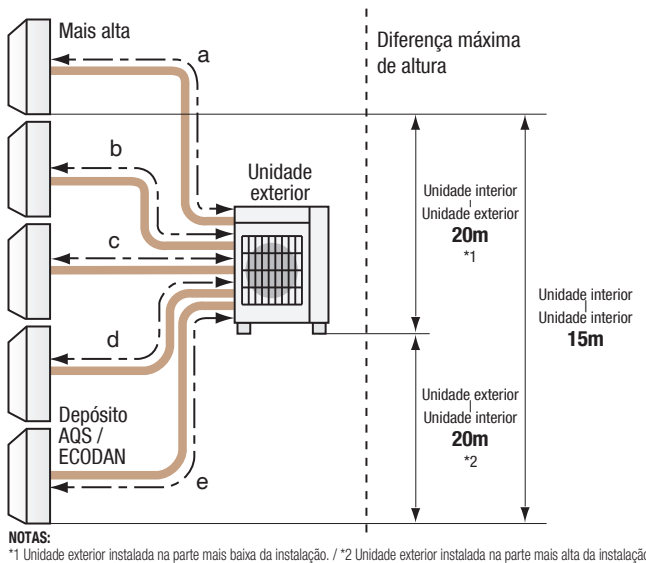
Mais alta

a

Diferença máxima de altura

b

Unidade exterior

c

d

Depósito AQS / ECODAN

e

Unidade interior
Unidade exterior
20m
*1

Unidade exterior
Unidade interior
20m
*2

Unidade interior
Unidade interior
15m

NOTAS:
*1 Unidade exterior instalada na parte mais baixa da instalação. / *2 Unidade exterior instalada na parte mais alta da instalação